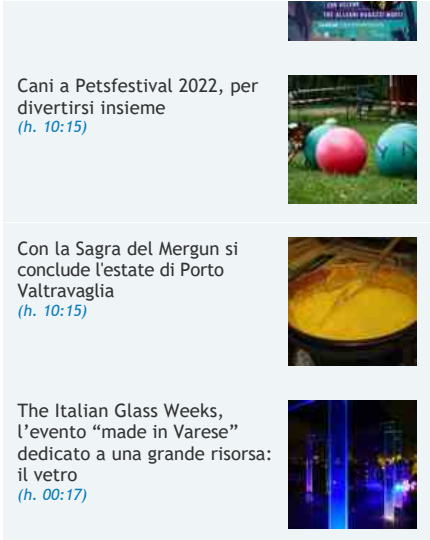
Cani a Petsfestival 2022, per divertirsi insieme
(h. 10:15)

Con la Sagra del Mergun si conclude l'estate di Porto Valtravaglia
(h. 10:15)

The Italian Glass Weeks, l’evento “made in Varese” dedicato a una grande risorsa: il vetro
(h. 00:17)